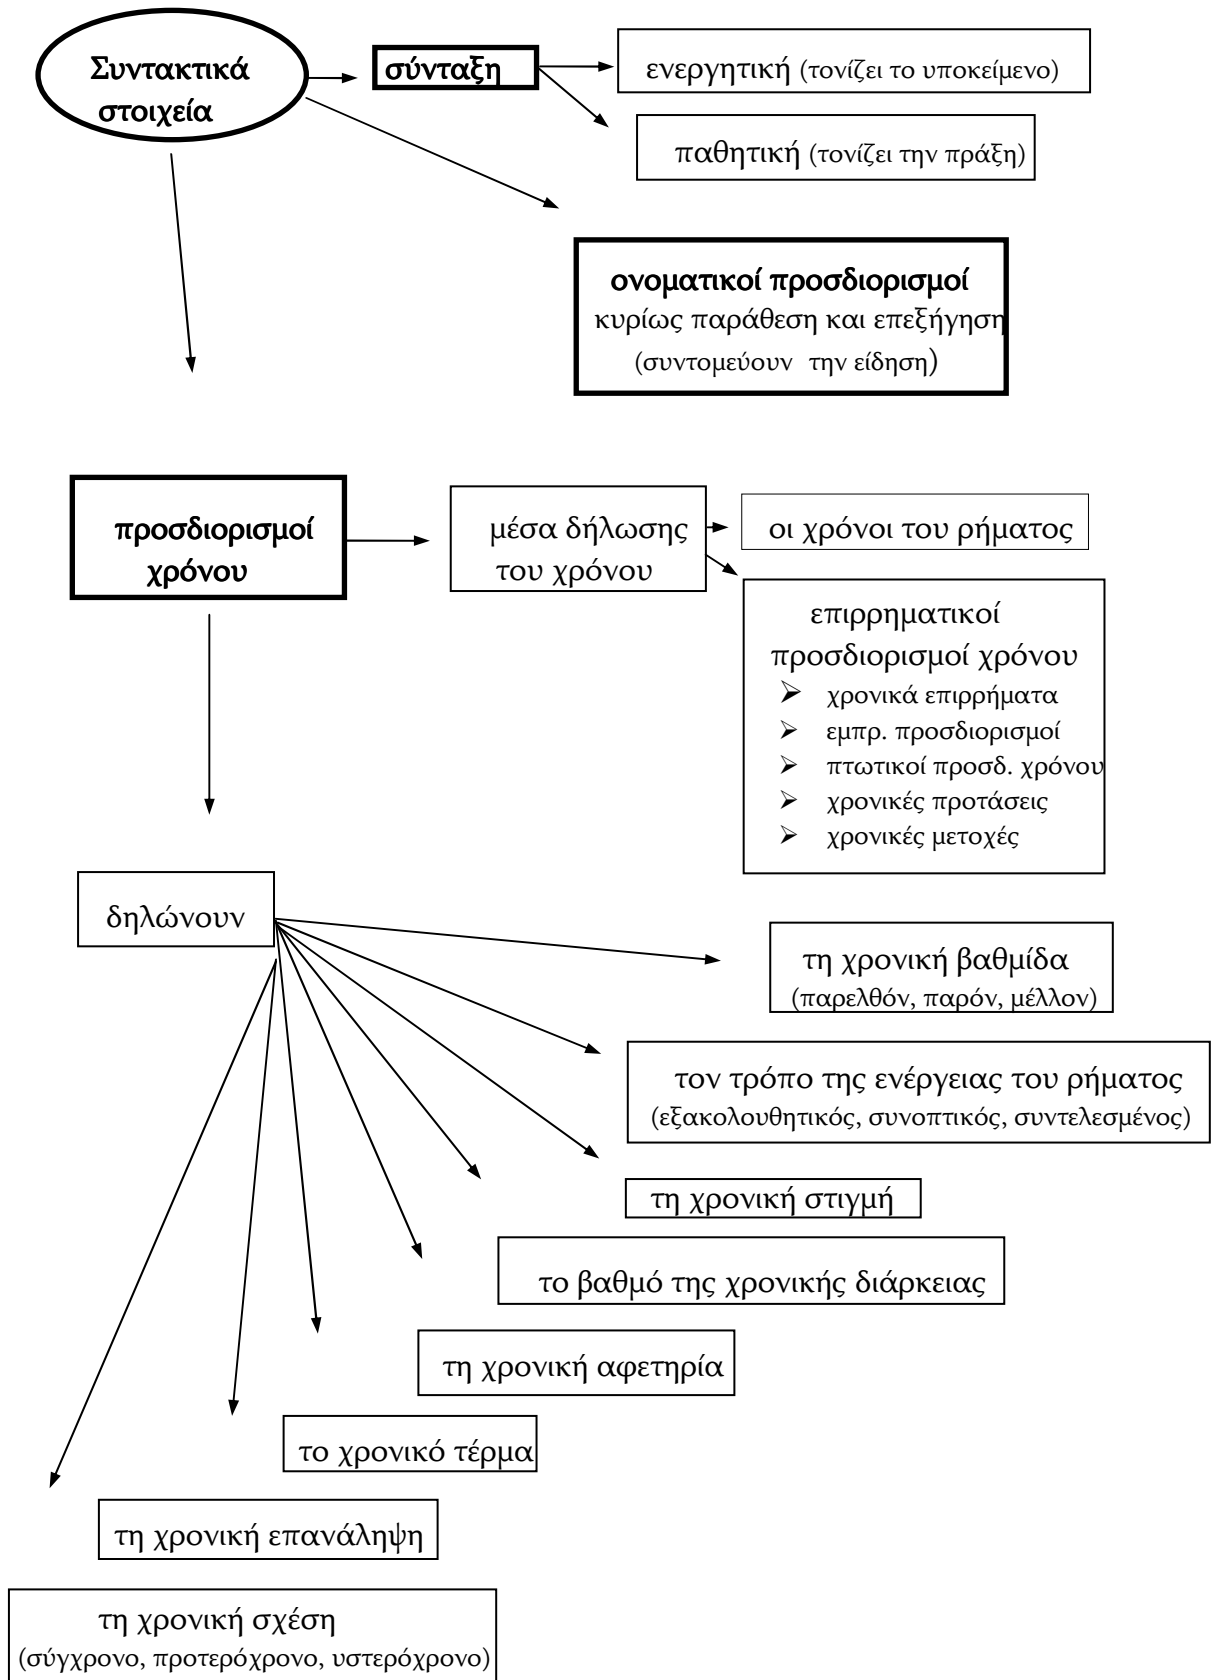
Συντακτικά στοιχεία

σύνταξη

ενεργητική (τονίζει το υποκείμενο)

παθητική (τονίζει την πράξη)

ονοματικοί προσδιορισμοί
κυρίως παράθεση και επεξήγηση
(συντομεύουν την είδηση)

προσδιορισμοί χρόνου

μέσα δήλωσης του χρόνου

οι χρόνοι του ρήματος

επιρρηματικοί προσδιορισμοί χρόνου
- χρονικά επιρρήματα
- εμπρ. προσδιορισμοί
- πτωτικοί προσδ. χρόνου
- χρονικές προτάσεις
- χρονικές μετοχές

δηλώνουν

τη χρονική βαθμίδα
(παρελθόν, παρόν, μέλλον)

τον τρόπο της ενέργειας του ρήματος
(εξακολουθητικός, συνοπτικός, συντελεσμένος)

τη χρονική στιγμή

το βαθμό της χρονικής διάρκειας

τη χρονική αφετηρία

το χρονικό τέρμα

τη χρονική επανάληψη

τη χρονική σχέση
(σύγχρονο, προτερόχρονο, υστερόχρονο)